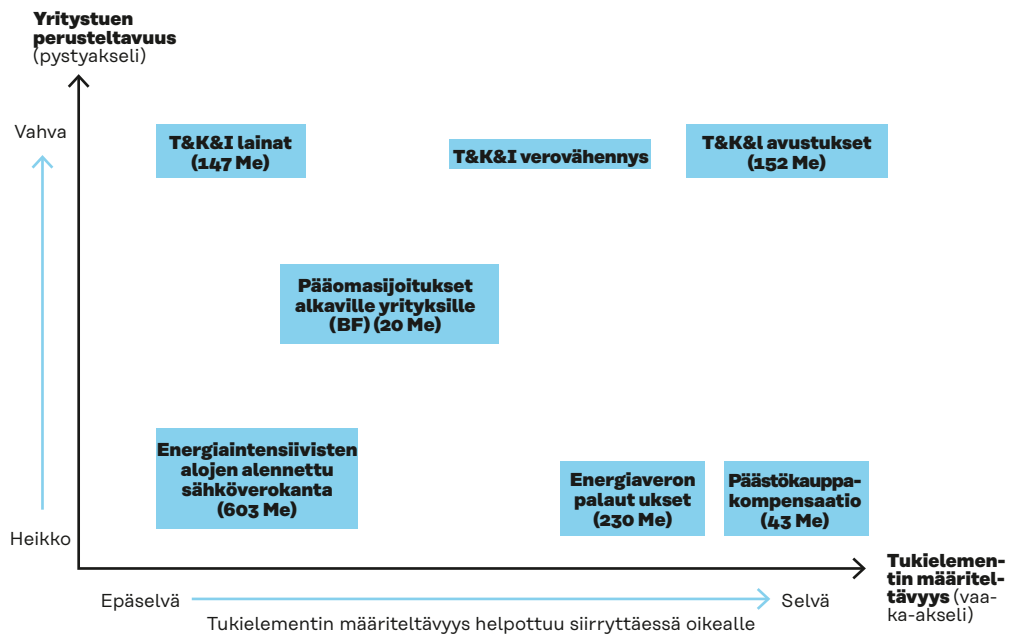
Yritystuen perusteltavuus (pystyakseli)

Vahva

Heikko

T&K&I lainat (147 Me)

T&K&I verovähennys

T&K&I avustukset (152 Me)

Pääomasijoitukset alkaville yrityksille (BF) (20 Me)

Energiaintensiivisten alojen alennettu sähköverokanta (603 Me)

Energiaveron palaut ukset (230 Me)

Päästökauppakompensaatio (43 Me)

Tukielementin määriteltävyys (vaaka-akseli)

Epäselvä

Selvä

Tukielementin määriteltävyys helpottuu siirryttäessä oikealle